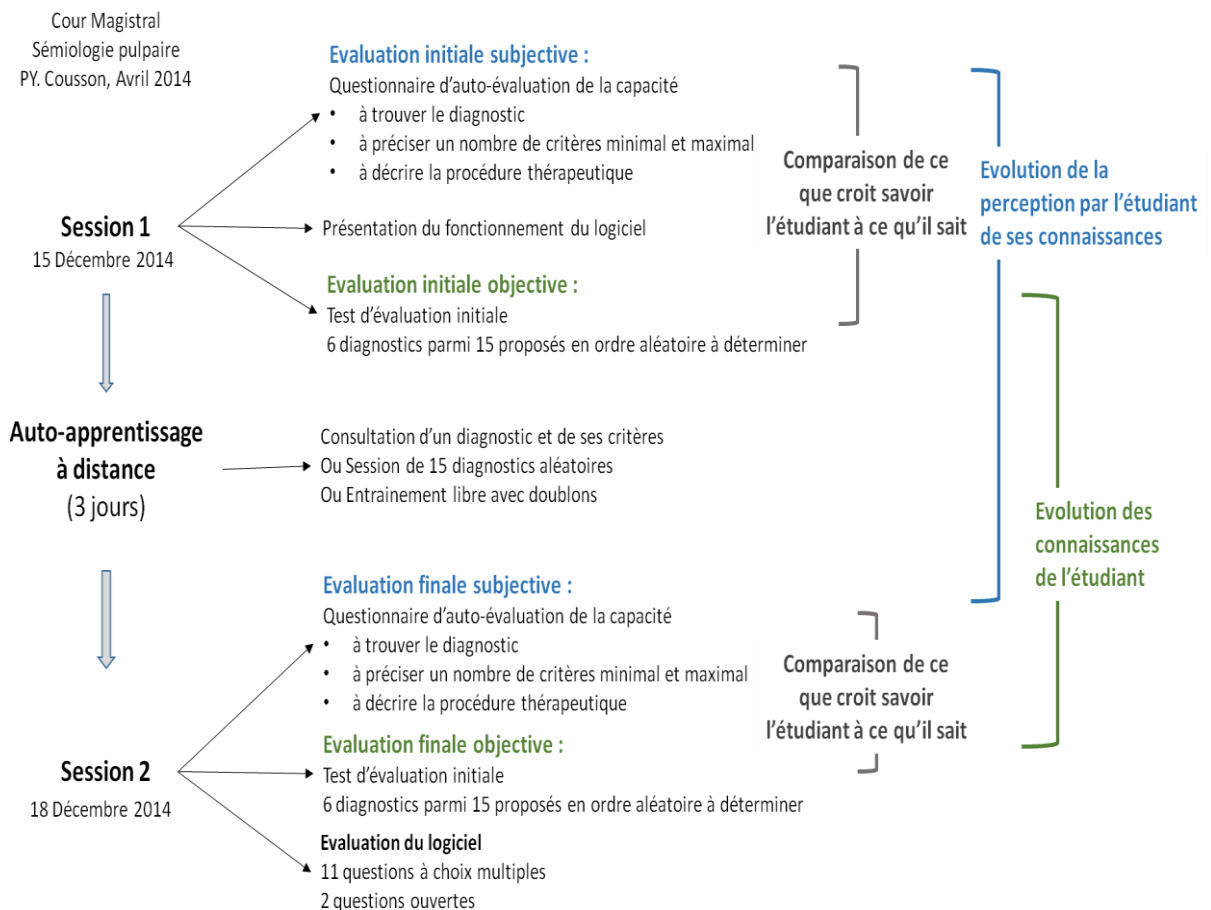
Cour Magistral
Sémiologie pulpaire
PY. Cousson, Avril 2014

Session 1
15 Décembre 2014

Evaluation initiale subjective :
Questionnaire d'auto-évaluation de la capacité
• à trouver le diagnostic
• à préciser un nombre de critères minimal et maximal
• à décrire la procédure thérapeutique

Présentation du fonctionnement du logiciel

Evaluation initiale objective :
Test d'évaluation initiale
6 diagnostics parmi 15 proposés en ordre aléatoire à déterminer

Comparaison de ce que croit savoir l'étudiant à ce qu'il sait

Evolution de la perception par l'étudiant de ses connaissances

Auto-apprentissage à distance
(3 jours)

Consultation d'un diagnostic et de ses critères
Ou Session de 15 diagnostics aléatoires
Ou Entrainement libre avec doublons

Evolution des connaissances de l'étudiant

Evaluation finale subjective :
Questionnaire d'auto-évaluation de la capacité
• à trouver le diagnostic
• à préciser un nombre de critères minimal et maximal
• à décrire la procédure thérapeutique

Comparaison de ce que croit savoir l'étudiant à ce qu'il sait

Session 2
18 Décembre 2014

Evaluation finale objective :
Test d'évaluation initiale
6 diagnostics parmi 15 proposés en ordre aléatoire à déterminer

Evaluation du logiciel
11 questions à choix multiples
2 questions ouvertes